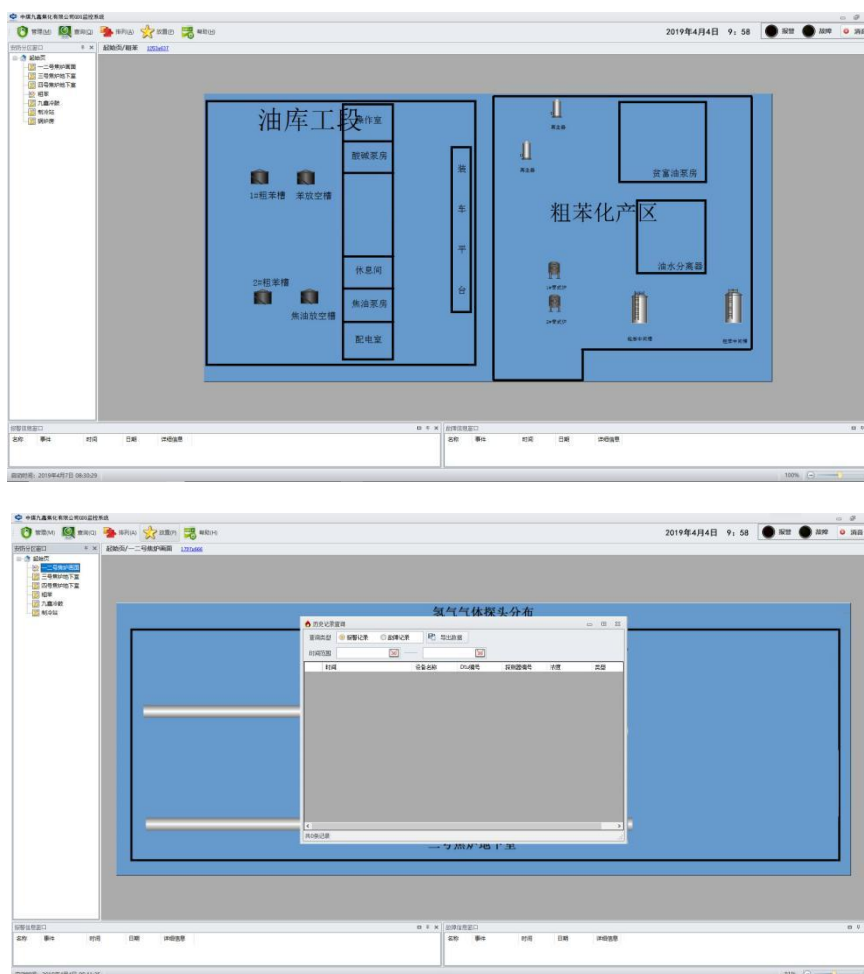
中煤九鑫焦化有限公司GDS监控系统

管理(M) 查询(Q) 排列(A) 设置(P) 帮助(H)

2019年4月4日 9：58 报警 故障 消音

部件分区窗口

起始页/粗苯

起始页
一二号焦炉底面
三号焦炉地下室
四号焦炉地下室
粗苯
九鑫冷鼓
制冷站
锅炉房

油库工段

操作室

酸碱泵房

1#粗苯槽 苯放空槽

休息间

2#粗苯槽

焦油泵房

焦油放空槽

配电室

装

车

平

台

贫富油泵房

粗苯化产区

油水分离器

报警信息窗口

名称 事件 时间 日期 详细信息

故障信息窗口

名称 事件 时间 日期 详细信息

登录时间：2019年4月7日 08:30:29

100%

中煤九鑫焦化有限公司GDS监控系统

管理(M) 查询(Q) 排列(A) 设置(P) 帮助(H)

2019年4月4日 9：58 报警 故障 消音

部件分区窗口

起始页/一二号焦炉底面

起始页
一二号焦炉底面
三号焦炉地下室
四号焦炉地下室
粗苯
九鑫冷鼓
制冷站

氢气气体探头分布

历史记录查询

查询类型 报警记录 故障记录 导出数据

时间范围

| 时间 | 设备名称 | DTU编号 | 控制器编号 | 浓度 | 类型 |
|---|---|---|---|---|---|

共0条记录

二号焦炉地下室

报警信息窗口

名称 事件 时间 日期 详细信息

故障信息窗口

名称 事件 时间 日期 详细信息